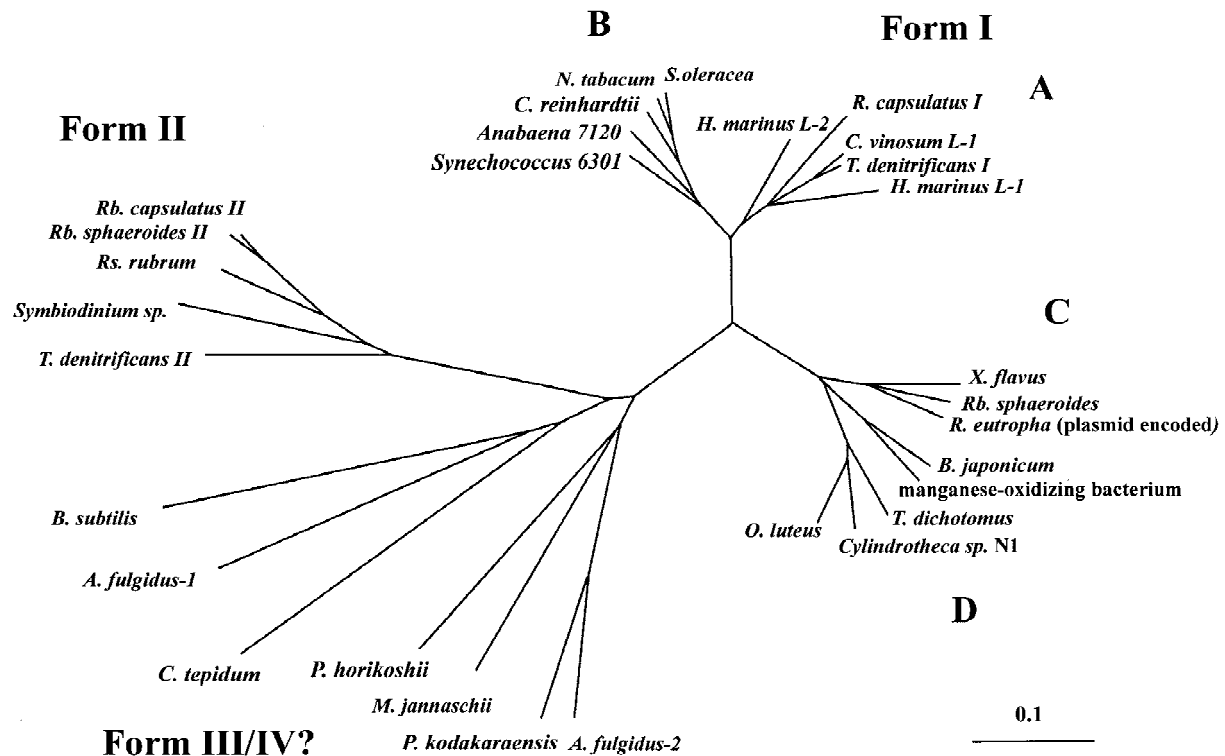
B

Form I

A

Form II

N. tabacum S.oleracea
C. reinhardtii
Anabaena 7120
Synechococcus 6301
H. marinus L-2
R. capsulatus I
C. vinosum L-1
T. denitrificans I
H. marinus L-1

Rb. capsulatus II
Rb. sphaeroides II
Rs. rubrum
Symbiodinium sp.
T. denitrificans II

C

X. flavus
Rb. sphaeroides
R. eutropha (plasmid encoded)
B. japonicum
manganese-oxidizing bacterium
O. luteus
T. dichotomus
Cylindrotheca sp. N1

B. subtilis
A. fulgidus-1
C. tepidum
P. horikoshii
M. jannaschii
P. kodakaraensis
A. fulgidus-2

D

0.1

Form III/IV?